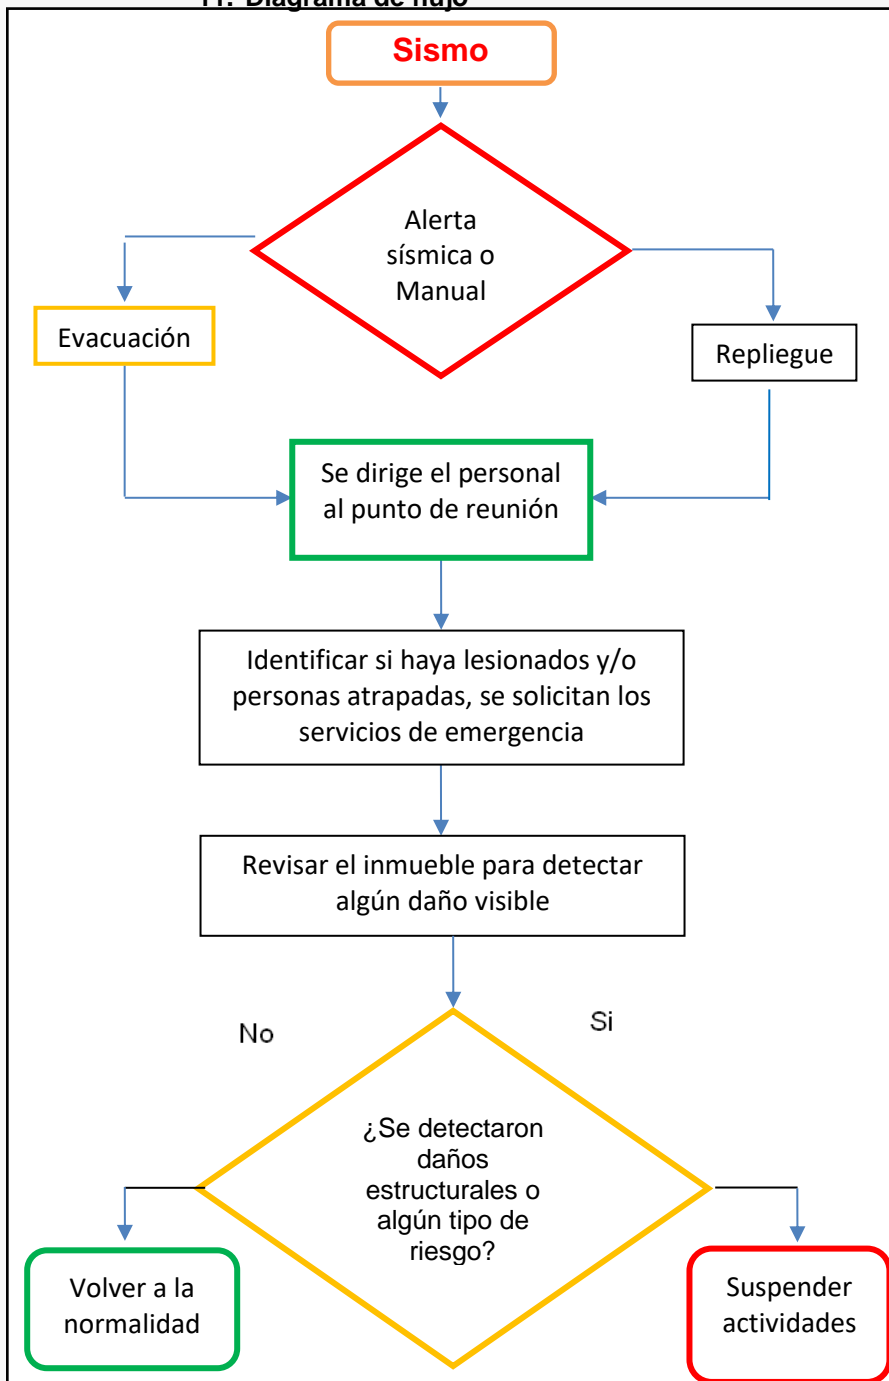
11. Diagrama de flujo

Sismo

Alerta sísmica o Manual

Evacuación

Repliegue

Se dirige el personal al punto de reunión

Identificar si haya lesionados y/o personas atrapadas, se solicitan los servicios de emergencia

Revisar el inmueble para detectar algún daño visible

No

Si

¿Se detectaron daños estructurales o algún tipo de riesgo?

Volver a la normalidad

Suspender actividades